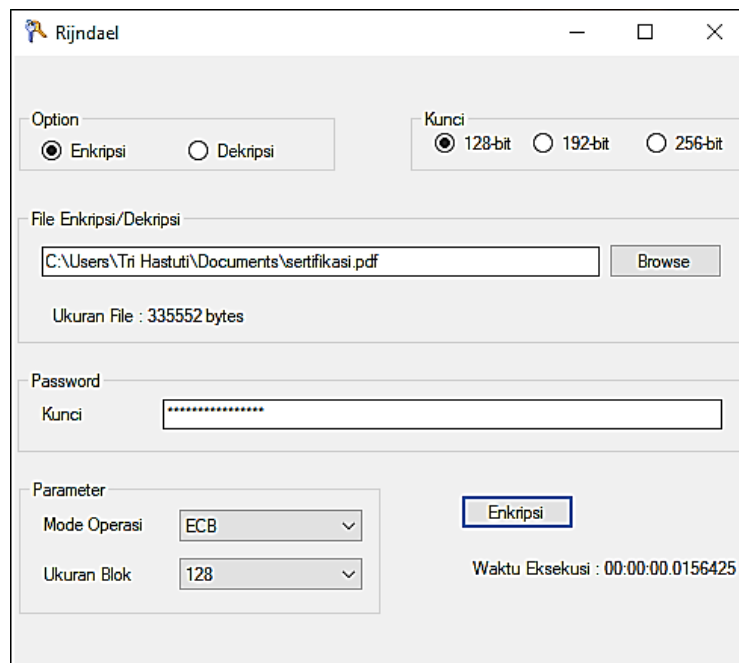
Rijndael

Option
Enkripsi
Dekripsi

Kunci
128-bit
192-bit
256-bit

File Enkripsi/Dekripsi
C:\Users\Tri Hastuti\Documents\sertifikasi.pdf
Browse

Ukuran File : 335552 bytes

Password
Kunci
****************

Parameter
Mode Operasi
ECB
Ukuran Blok
128

Enkripsi

Waktu Eksekusi : 00:00:00.0156425